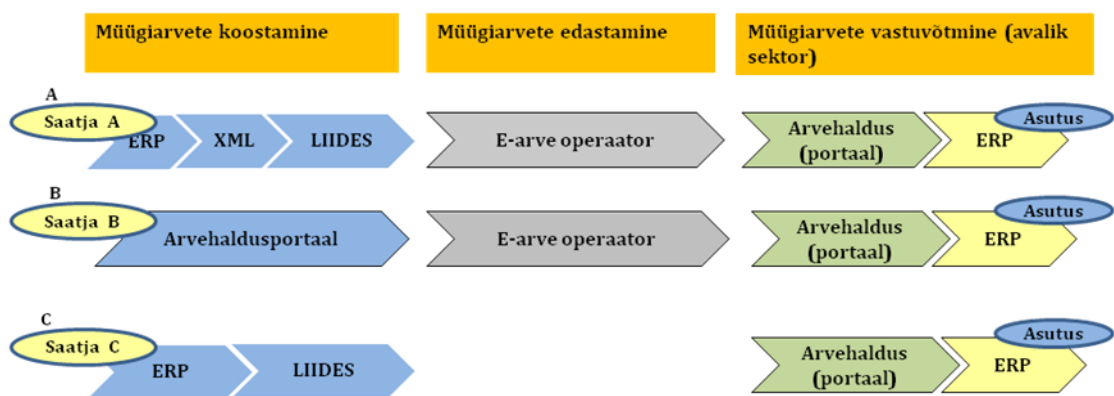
Müügiarvete koostamine

Müügiarvete edastamine

Müügiarvete vastuvõtmine (avalik sektor)

A

Saatja A

ERP

XML

LIIDES

E-arve operaator

Arvehaldus (portaal)

Asutus

ERP

B

Saatja B

Arvehaldusportaal

E-arve operaator

Arvehaldus (portaal)

Asutus

ERP

C

Saatja C

ERP

LIIDES

Arvehaldus (portaal)

Asutus

ERP